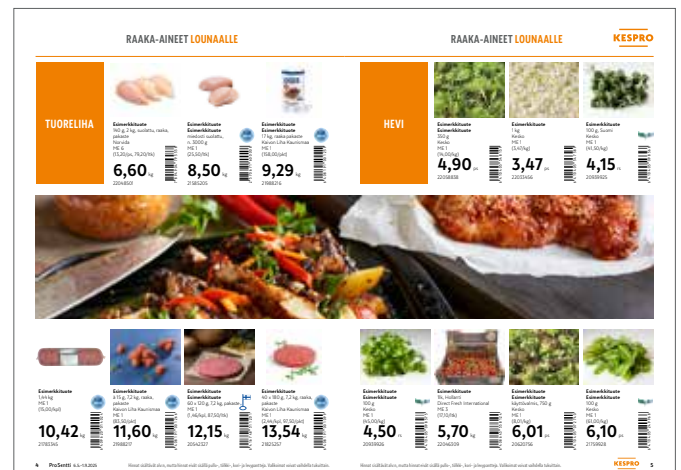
RAAKA-AINEET LOUNAALLE

RAAKA-AINEET LOUNAALLE

KESPRO

TUORELIHA

Esimerkkituote
Esimerkkituote
160 g, 2 kg, suolattu, raaka, pakaste
Naruda
ME 6
(13,20/ps, 79,20/tlk)
6,60 kg
22048501

Esimerkkituote
Esimerkkituote
mieto ei suolattu, n. 3000 g
ME 1
(25,50/tlk)
8,50 kg
21585205

Esimerkkituote
Esimerkkituote
17 kg, raaka pakaste
Kevon Liha Kaurismaa
ME 1
(158,00/ptkl)
9,29 kg
21988216

HEVI

Esimerkkituote
350 g
Kesko
ME 1
(14,00/kg)
4,90 ps
22058838

Esimerkkituote
1 kg
Kesko
ME 1
(3,47/kg)
3,47 ps
22033466

Esimerkkituote
100 g, Suomi
Kesko
ME 1
(41,50/kg)
4,15 rs
20939925

Esimerkkituote
1,44 kg
ME 1
(15,00/kpl)
10,42 kg
21783346

Esimerkkituote
Esimerkkituote
4-15 g, 7,2 kg, raaka, pakaste
Kevon Liha Kaurismaa
ME 1
(83,50/ptkl)
11,60 kg
21988217

Esimerkkituote
Esimerkkituote
60 x 100 g, 7,2 kg, pakaste
ME 1
(1,46/kpl, 87,50/tlk)
12,15 kg
20542327

Esimerkkituote
Esimerkkituote
40 x 180 g, 7,2 kg, raaka, pakaste
Kevon Liha Kaurismaa
ME 1
(2,44/kpl, 97,50/ptkl)
13,54 kg
21825257

Esimerkkituote
100 g
Kesko
ME 1
(45,00/kg)
4,50 rs
20939926

Esimerkkituote
1 kg, Hollanti
Direct Fresh International
ME 1
(17,10/tlk)
5,70 kg
22046009

Esimerkkituote
Esimerkkituote
käyttövalmis, 750 g
Kesko
ME 1
(8,01/kg)
6,01 ps
20620756

Esimerkkituote
100 g
Kesko
ME 1
(61,00/kg)
6,10 rs
21769828

4 ProSentti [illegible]
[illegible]
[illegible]
KESPRO 5